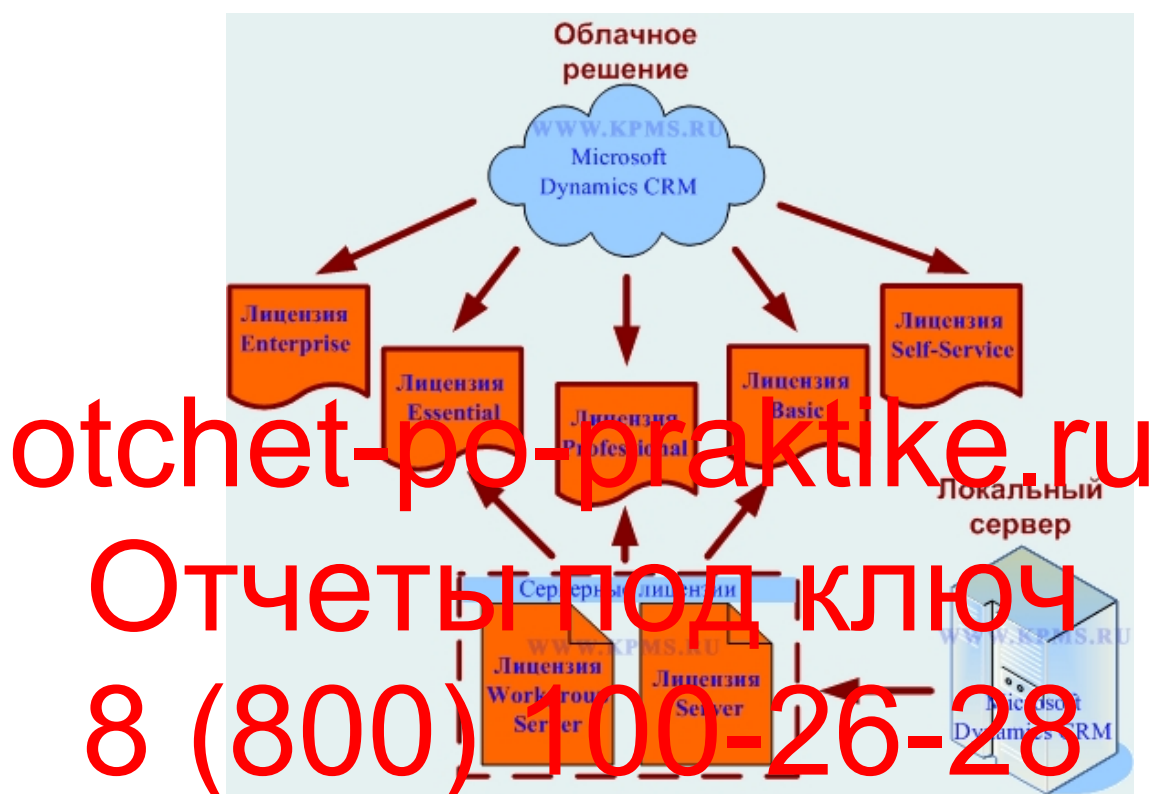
Облачное решение

WWW.KPMS.RU

Microsoft Dynamics CRM

Лицензия Enterprise

Лицензия Essential

Лицензия Professional

Лицензия Basic

Лицензия Self-Service

otchet-po-praktike.ru

Локальный сервер

Отчеты под ключ

Серверные лицензии

WWW.KPMS.RU

Лицензия Workgroup Server

Лицензия Server

WWW.KPMS.RU

Microsoft Dynamics CRM

8 (800) 100-26-28